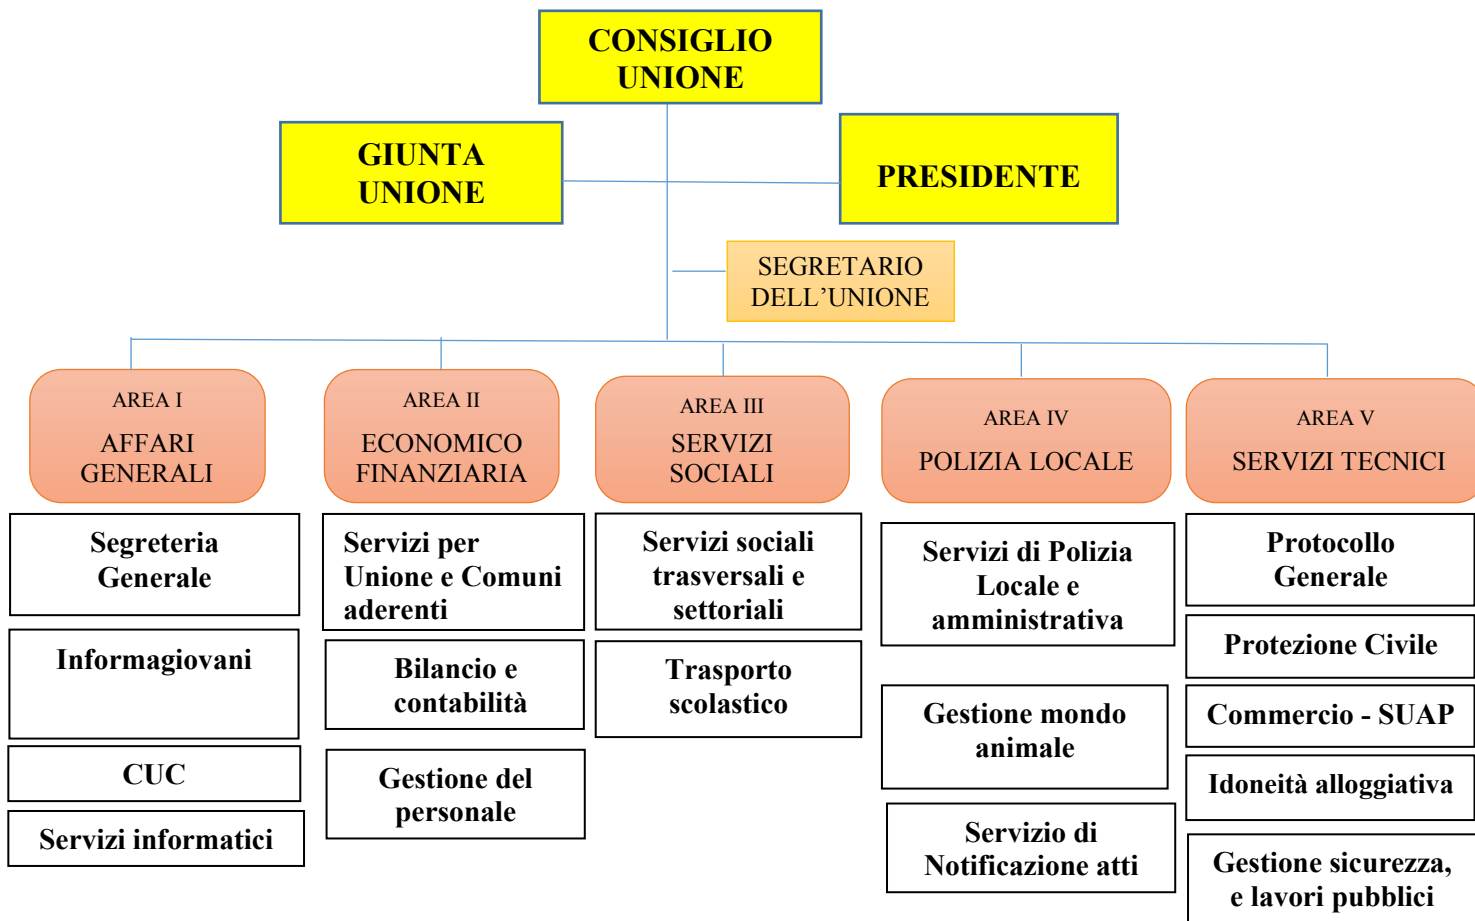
CONSIGLIO UNIONE

GIUNTA UNIONE

PRESIDENTE

SEGRETARIO DELL’UNIONE

AREA I
AFFARI GENERALI

Segreteria Generale

Informagiovani

CUC

Servizi informatici

AREA II
ECONOMICO FINANZIARIA

Servizi per Unione e Comuni aderenti

Bilancio e contabilità

Gestione del personale

AREA III
SERVIZI SOCIALI

Servizi sociali trasversali e settoriali

Trasporto scolastico

AREA IV
POLIZIA LOCALE

Servizi di Polizia Locale e amministrativa

Gestione mondo animale

Servizio di Notificazione atti

AREA V
SERVIZI TECNICI

Protocollo Generale

Protezione Civile

Commercio - SUAP

Idoneità alloggiativa

Gestione sicurezza, e lavori pubblici